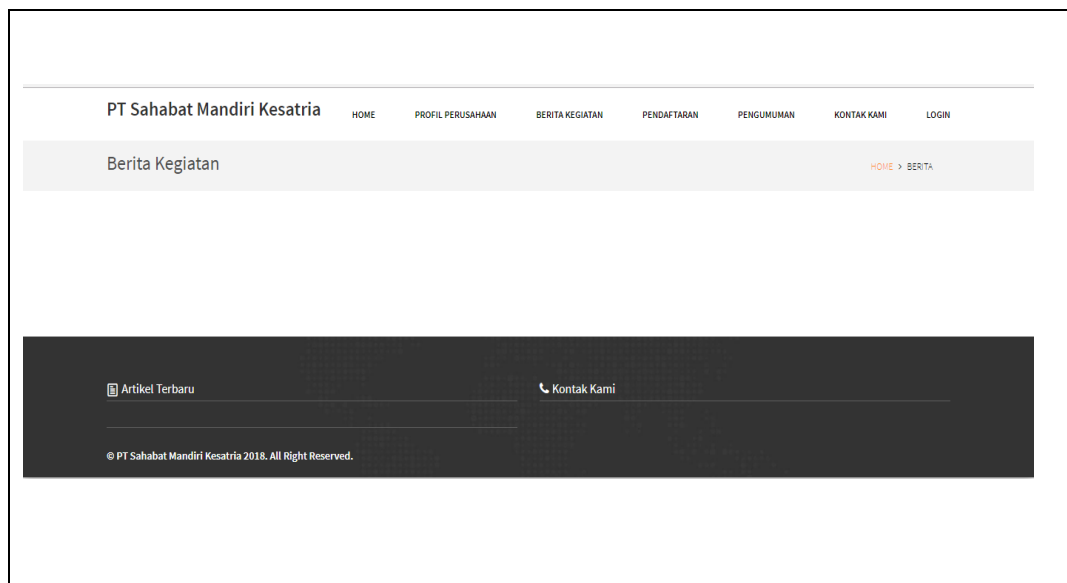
PT Sahabat Mandiri Kesatria

HOME PROFIL PERUSAHAAN BERITA KEGIATAN PENDAFTARAN PENGUMUMAN KONTAK KAMI LOGIN

Berita Kegiatan

HOME > BERITA

Artikel Terbaru

Kontak Kami

© PT Sahabat Mandiri Kesatria 2018. All Right Reserved.